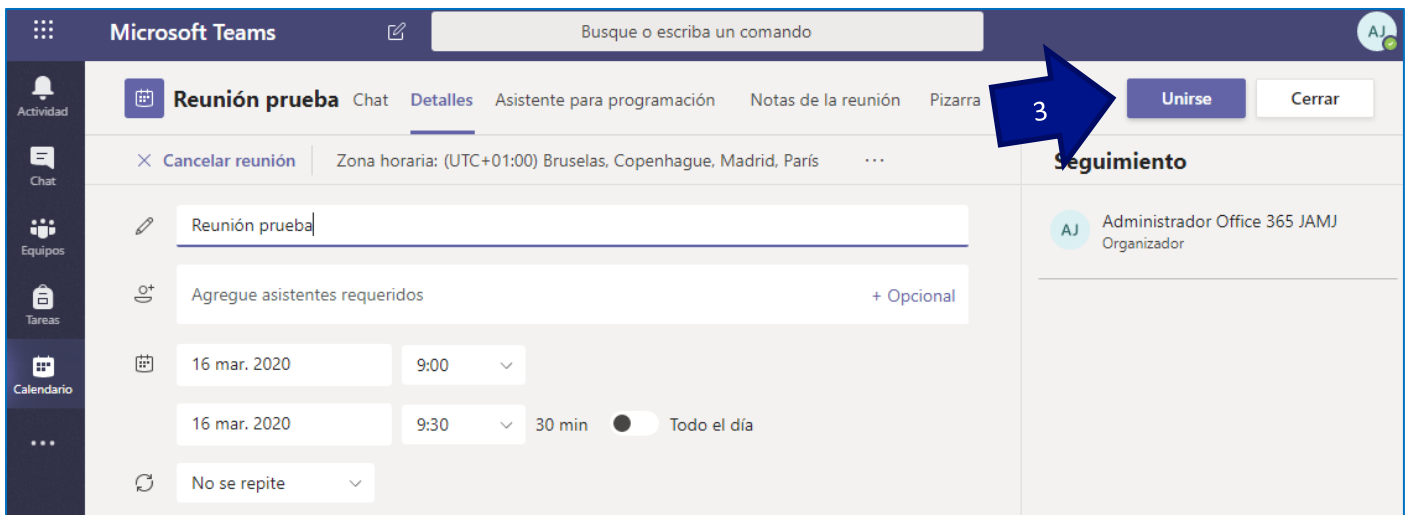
Microsoft Teams

Busque o escriba un comando

AJ

Actividad

Chat

Equipos

Tareas

Calendario

...

Reunión prueba Chat Detalles Asistente para programación Notas de la reunión Pizarra

3

Unirse

Cerrar

× Cancelar reunión

Zona horaria: (UTC+01:00) Bruselas, Copenhague, Madrid, París

···

Seguimiento

Reunión prueba

AJ Administrador Office 365 JAMJ
Organizador

Agregue asistentes requeridos

+ Opcional

16 mar. 2020

9:00

16 mar. 2020

9:30

30 min

Todo el día

No se repite